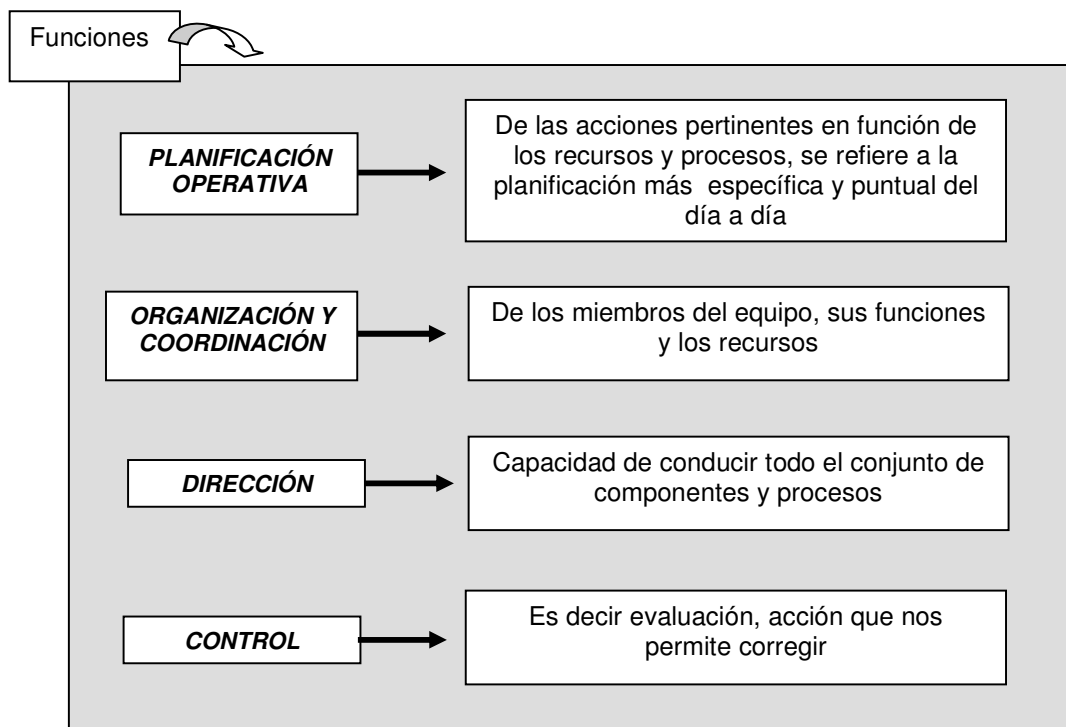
Funciones

PLANIFICACIÓN OPERATIVA

De las acciones pertinentes en función de los recursos y procesos, se refiere a la planificación más específica y puntual del día a día

ORGANIZACIÓN Y COORDINACIÓN

De los miembros del equipo, sus funciones y los recursos

DIRECCIÓN

Capacidad de conducir todo el conjunto de componentes y procesos

CONTROL

Es decir evaluación, acción que nos permite corregir